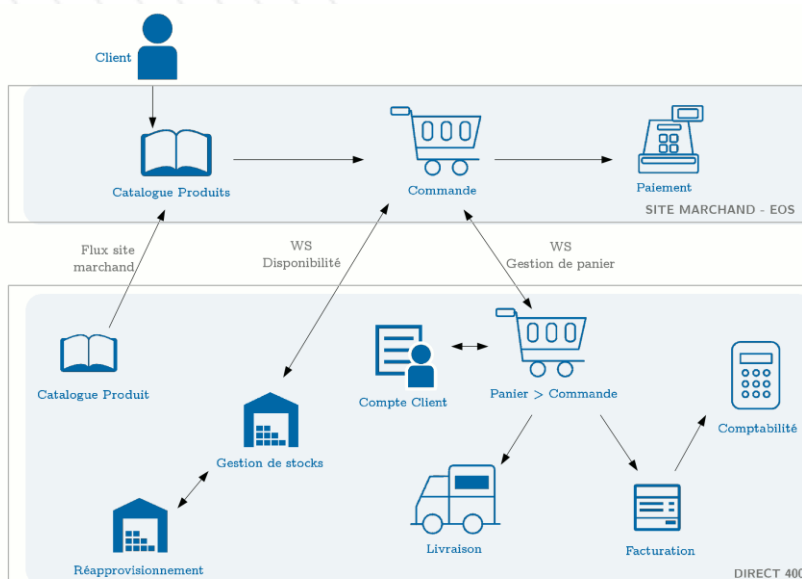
Client

Catalogue Produits

Commande

Paiement

SITE MARCHAND - EOS

Flux site marchand

WS Disponibilité

WS Gestion de panier

Catalogue Produit

Compte Client

Panier > Commande

Comptabilité

Gestion de stocks

Livraison

Facturation

Réapprovisionnement

DIRECT 400